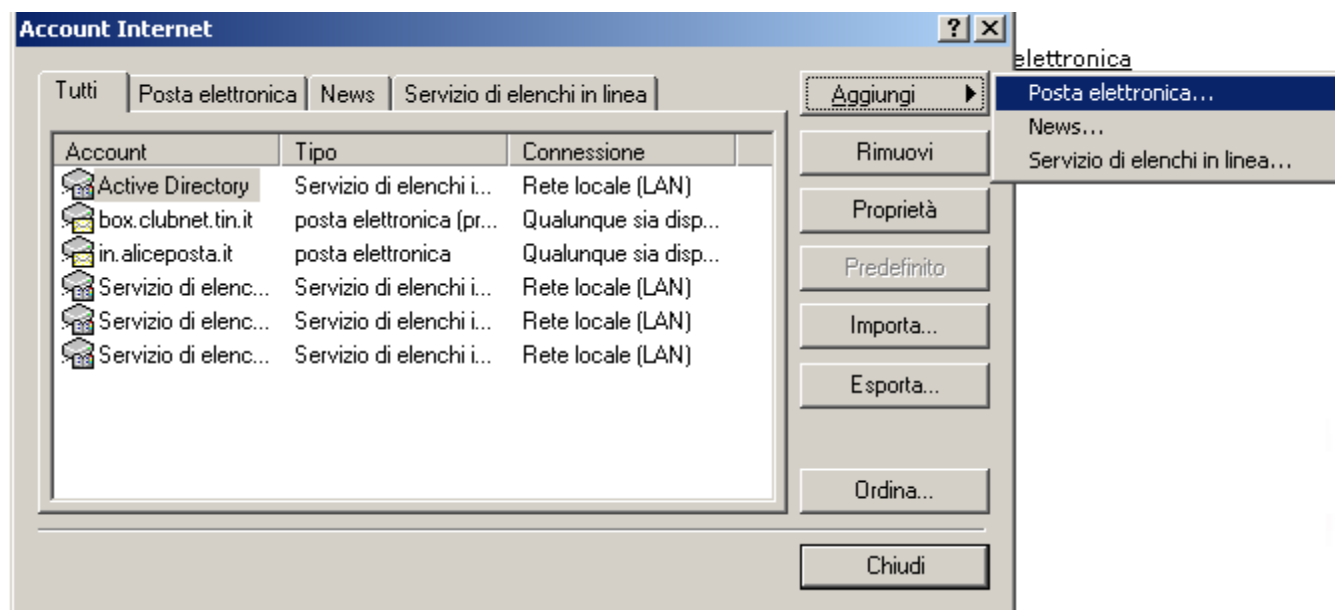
Account Internet

? X

elettronica

Tutti | Posta elettronica | News | Servizio di elenchi in linea

| Account | Tipo | Connessione |
|---|---|---|
| Active Directory | Servizio di elenchi i... | Rete locale (LAN) |
| box.clubnet.tin.it | posta elettronica (pr... | Qualunque sia disp... |
| in.aliceposta.it | posta elettronica | Qualunque sia disp... |
| Servizio di elenc... | Servizio di elenchi i... | Rete locale (LAN) |
| Servizio di elenc... | Servizio di elenchi i... | Rete locale (LAN) |
| Servizio di elenc... | Servizio di elenchi i... | Rete locale (LAN) |

Aggiungi

Posta elettronica...
News...
Servizio di elenchi in linea...

Rimuovi

Proprietà

Predefinito

Importa...

Esporta...

Ordina...

Chiudi